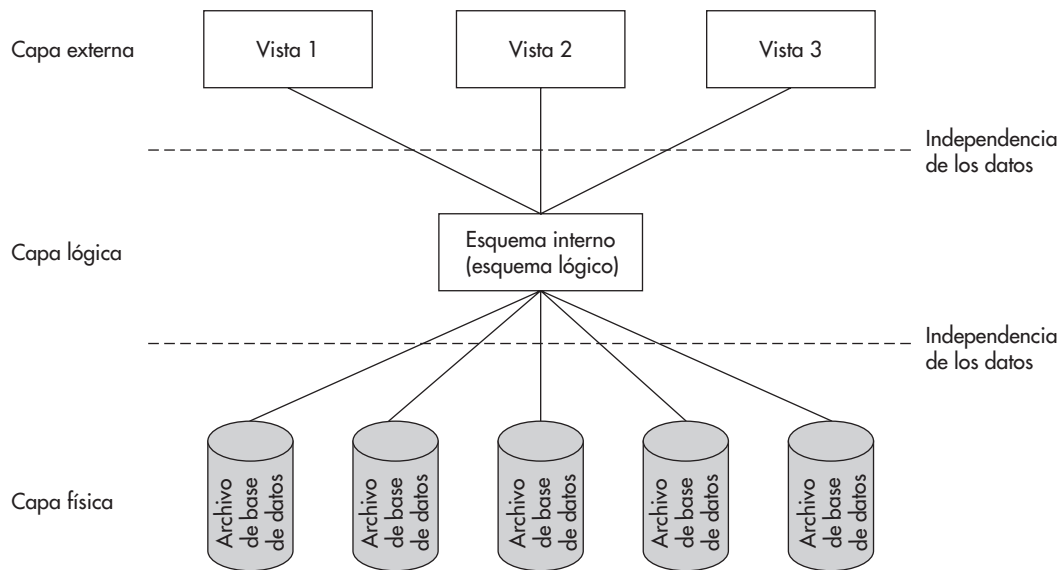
Capa externa

Vista 1

Vista 2

Vista 3

Independencia de los datos

Capa lógica

Esquema interno (esquema lógico)

Independencia de los datos

Capa física

Archivo de base de datos

Archivo de base de datos

Archivo de base de datos

Archivo de base de datos

Archivo de base de datos